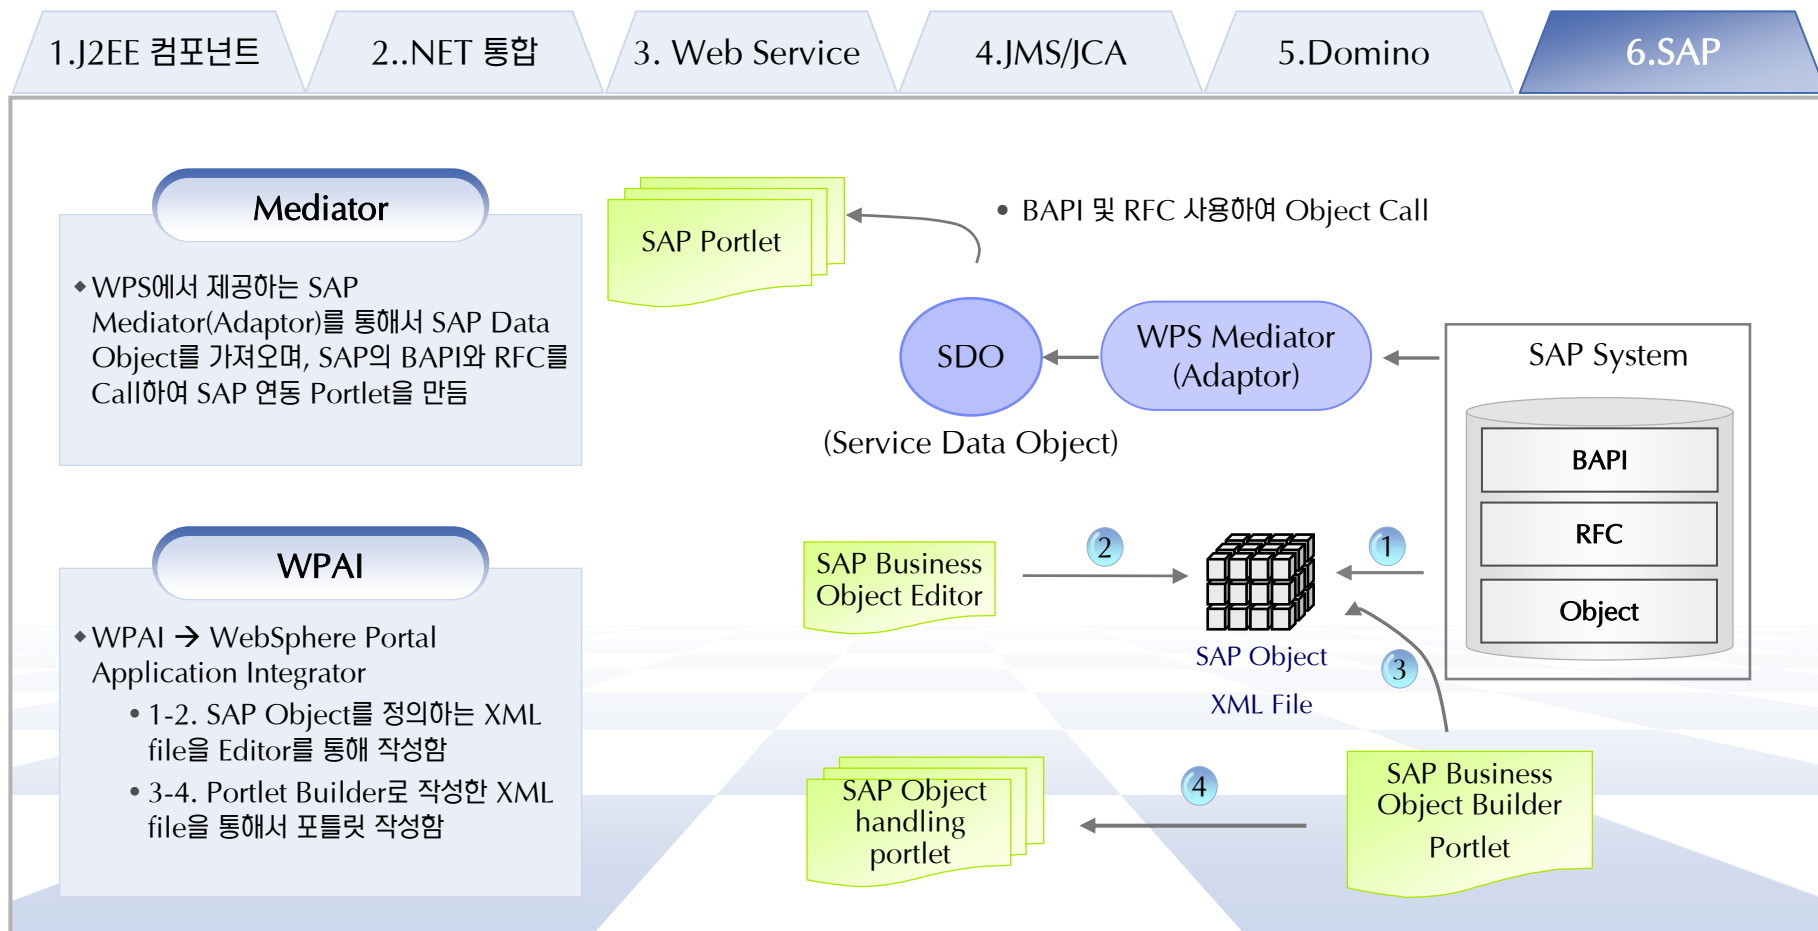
1.J2EE 컴포넌트

2..NET 통합

3. Web Service

4.JMS/JCA

5.Domino

6.SAP

Mediator

◆WPS에서 제공하는 SAP Mediator(Adaptor)를 통해서 SAP Data Object를 가져오며, SAP의 BAPI와 RFC를 Call하여 SAP 연동 Portlet을 만듬

WPAI

◆WPAI → WebSphere Portal Application Integrator

• 1-2. SAP Object를 정의하는 XML file을 Editor를 통해 작성함

• 3-4. Portlet Builder로 작성한 XML file을 통해서 포틀릿 작성함

SAP Portlet

• BAPI 및 RFC 사용하여 Object Call

SDO

(Service Data Object)

WPS Mediator (Adaptor)

SAP System

BAPI

RFC

Object

SAP Business Object Editor

2

1

SAP Object

XML File

3

SAP Object handling portlet

4

SAP Business Object Builder Portlet